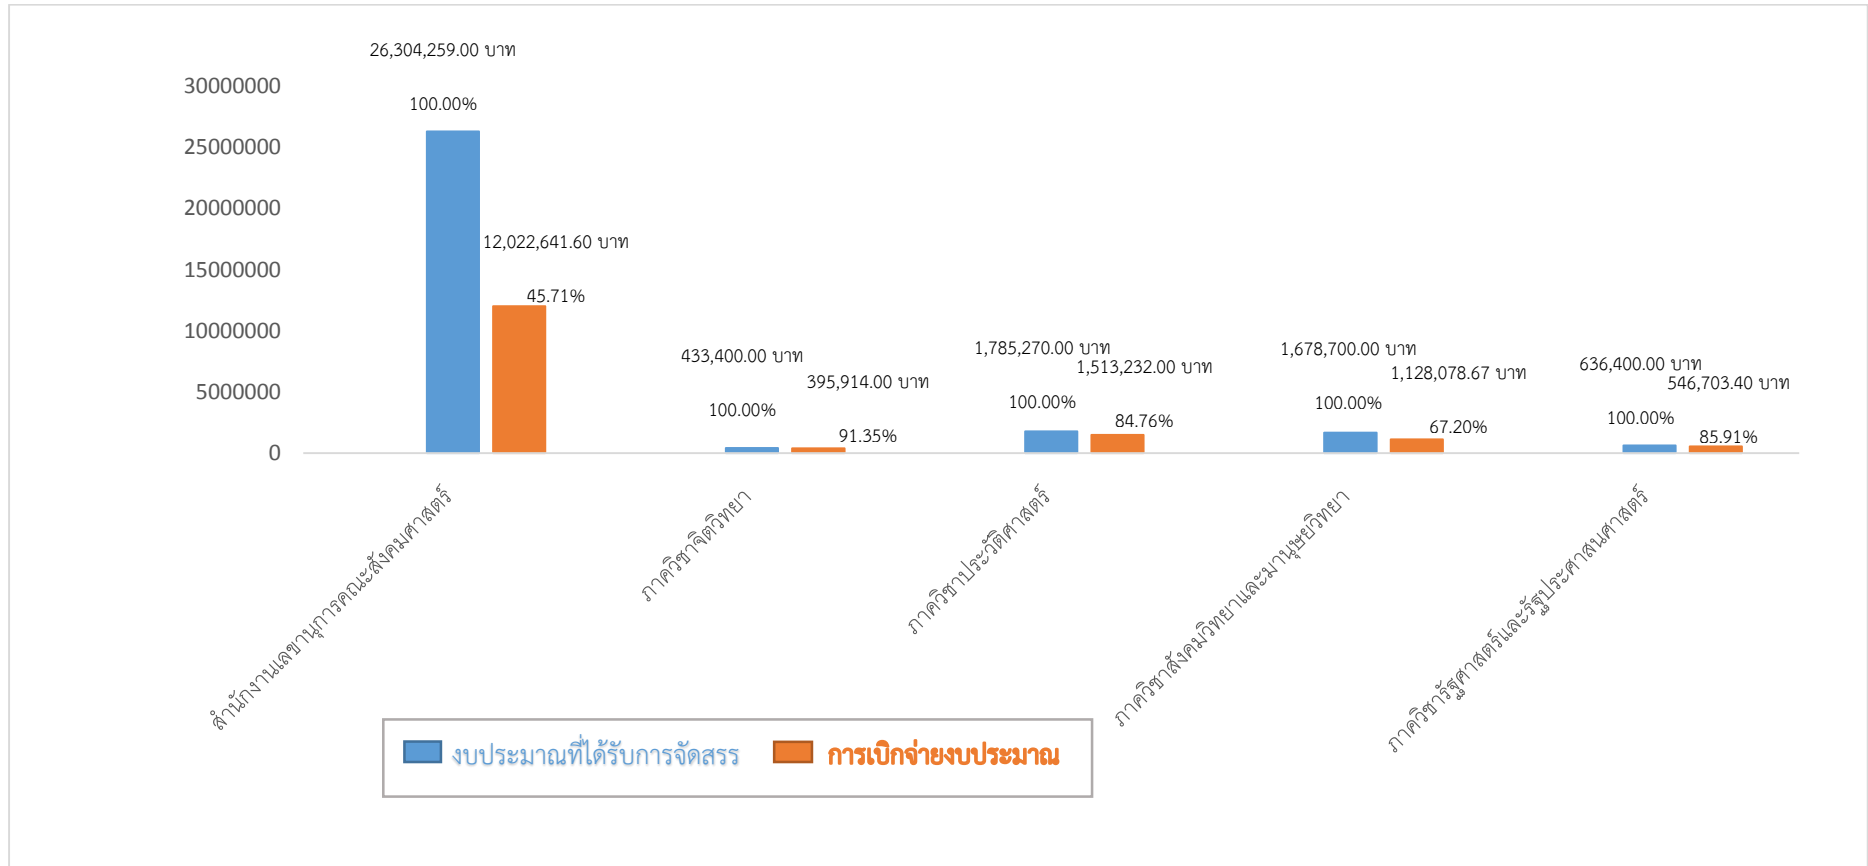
26,304,259.00 บาท
100.00%
12,022,641.60 บาท
45.71%
433,400.00 บาท
395,914.00 บาท
100.00%
91.35%
1,785,270.00 บาท
1,513,232.00 บาท
100.00%
84.76%
1,678,700.00 บาท
1,128,078.67 บาท
100.00%
67.20%
636,400.00 บาท
546,703.40 บาท
100.00%
85.91%

30000000
25000000
20000000
15000000
10000000
5000000
0

สำนักงานเลขานุการคณะสังคมศาสตร์
ภาควิชาจิตวิทยา
ภาควิชาประวัติศาสตร์
ภาควิชาสังคมวิทยาและมานุษยวิทยา
ภาควิชารัฐศาสตร์และรัฐประศาสนศาสตร์

งบประมาณที่ได้รับการจัดสรร
การเบิกจ่ายงบประมาณ